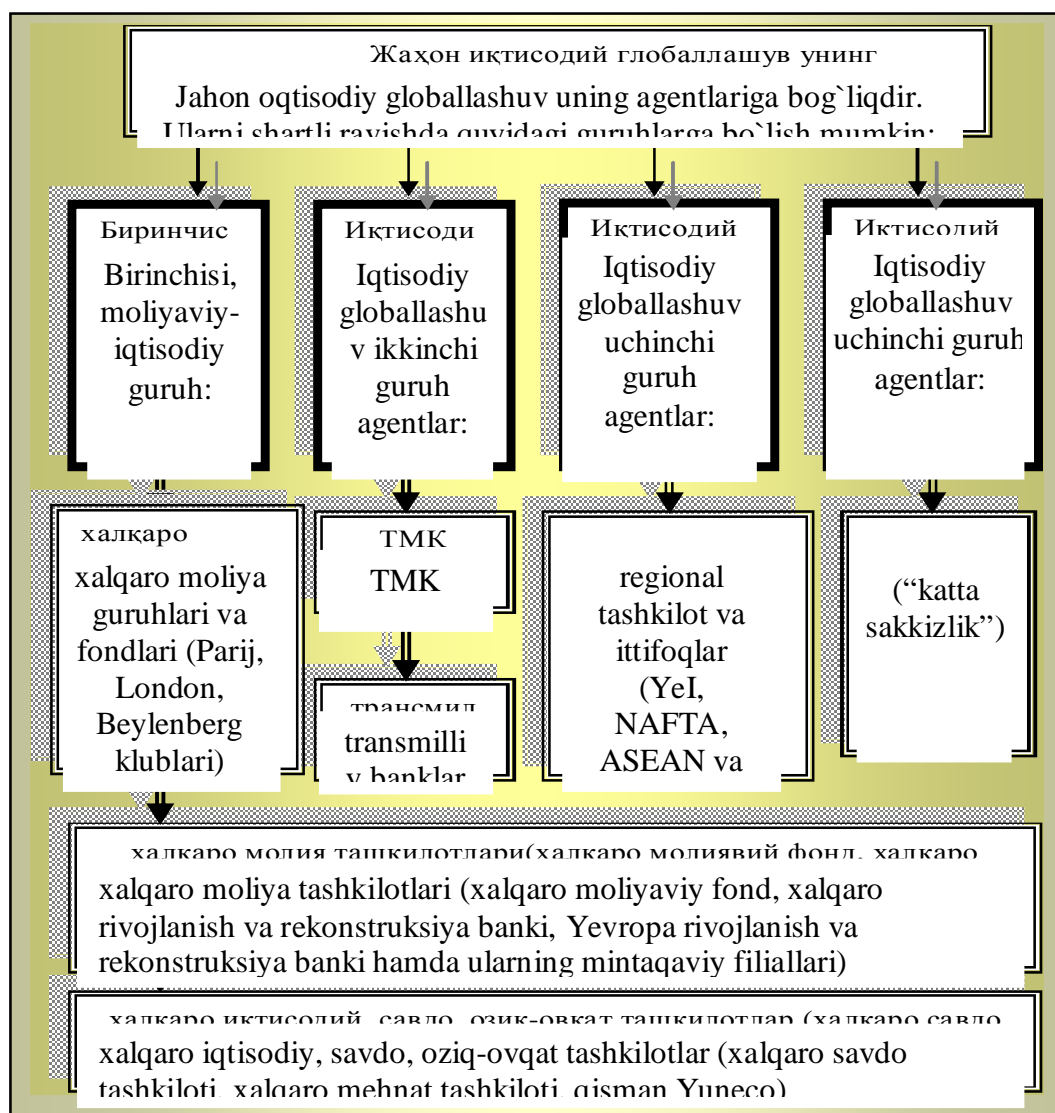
Жаҳон иқтисодий глобаллашув унинг

Jahon oqtisodiy globallashuv uning agentlariga bog`liqdir. Ularni shartli ravishda quyidagi guruhlarga bo`lish mumkin:

Биринчис

Birinchisi, moliyaviy-iqtisodiy guruh:

Иқтисоди

Iqtisodiy globallashuv ikkinchi guruh agentlar:

Иқтисодий

Iqtisodiy globallashuv uchinchi guruh agentlar:

Иқтисодий

Iqtisodiy globallashuv uchinchi guruh agentlar:

халқаро

xalqaro moliya guruhlari va fondlari (Parij, London, Beylenberg klublari)

ТМК

TMK

трансмил

transmilli y banklar

regional tashkilot va ittifoqlar (YeI, NAFTA, ASEAN va

(“katta sakkizlik”)

халқаро молия ташкилотлари(халқаро молиявий фонд, халқаро

xalqaro moliya tashkilotlari (xalqaro moliyaviy fond, xalqaro rivojlanish va rekonstruksiya banki, Yevropa rivojlanish va rekonstruksiya banki hamda ularning mintaqaviy filiallari)

халқаро иқтисодий, савдо, озиқ-овқат ташкилотлар (халқаро савдо

xalqaro iqtisodiy, savdo, oziq-ovqat tashkilotlar (xalqaro savdo tashkiloti, xalqaro mehnat tashkiloti, qisman Yuneco)